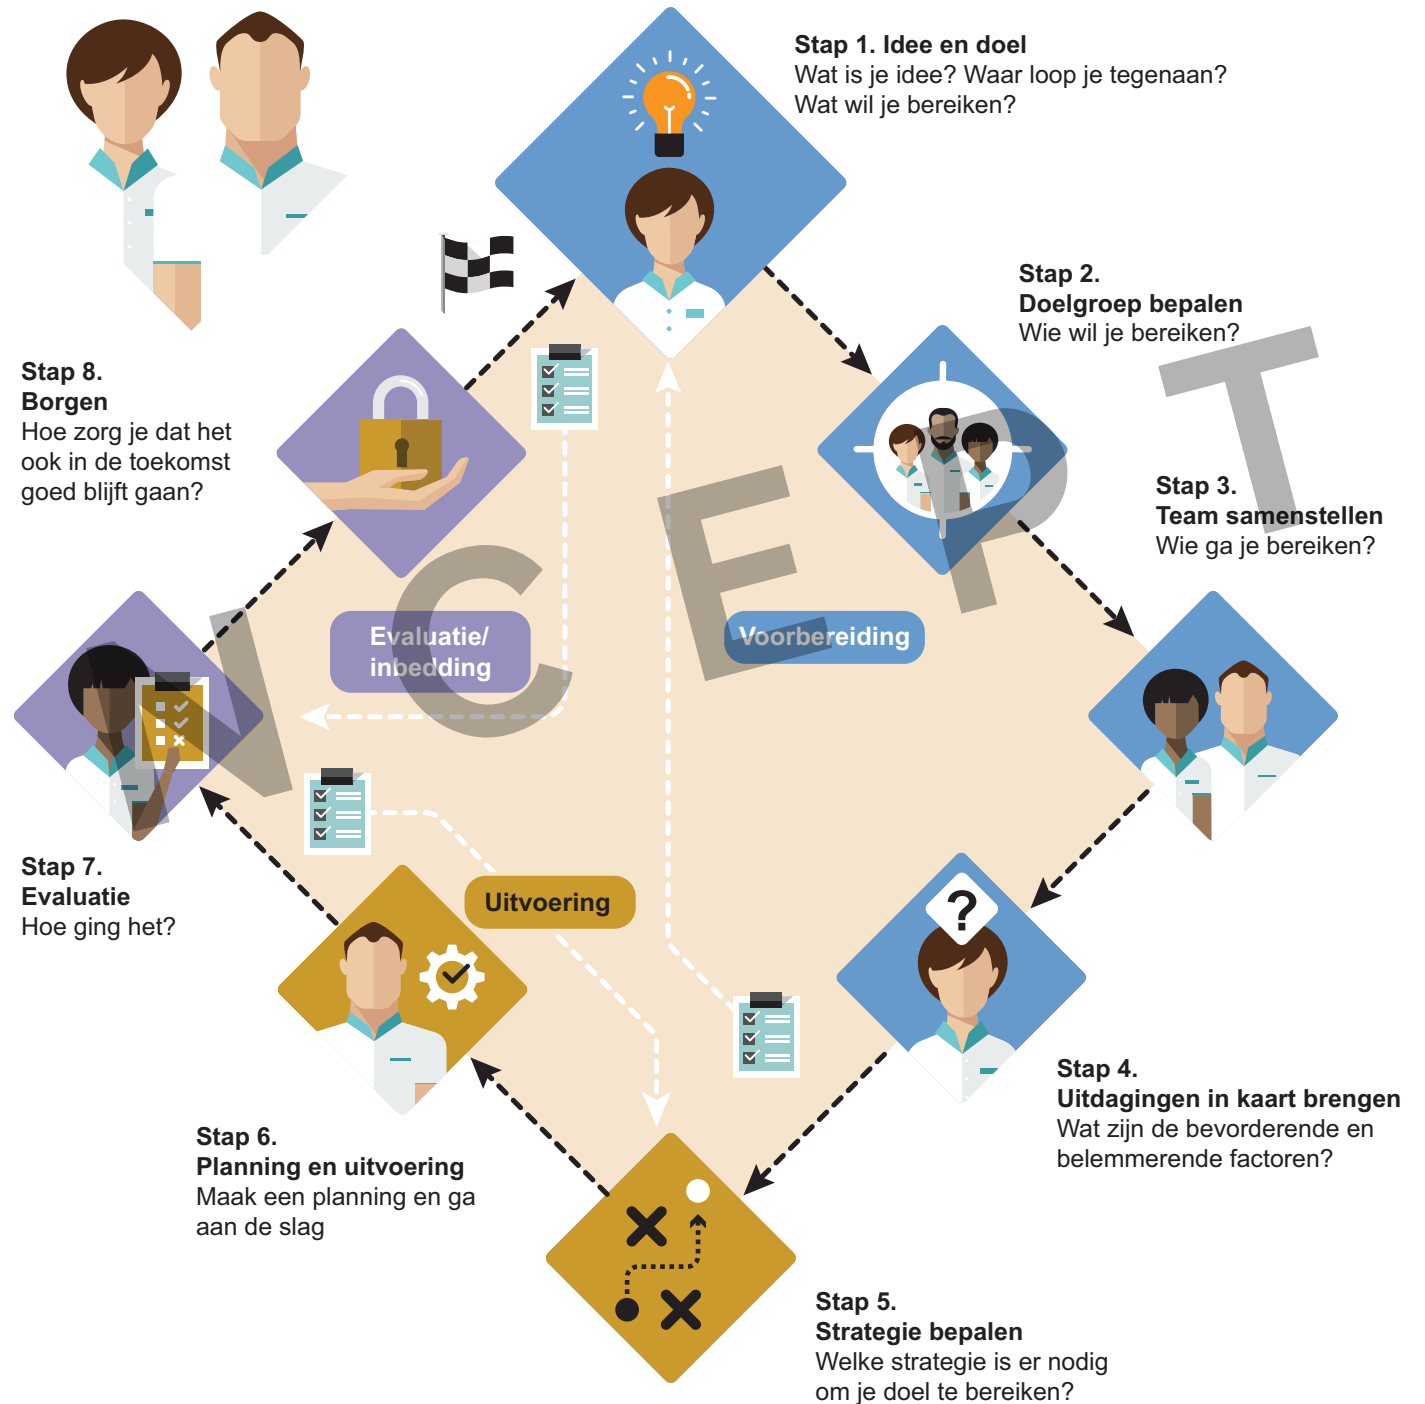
Stap 1. Idee en doel
Wat is je idee? Waar loop je tegenaan? Wat wil je bereiken?

Stap 2.
Doelgroep bepalen
Wie wil je bereiken?

Stap 3.
Team samenstellen
Wie ga je bereiken?

Stap 4.
Uitdagingen in kaart brengen
Wat zijn de bevorderende en belemmerende factoren?

Stap 5.
Strategie bepalen
Welke strategie is er nodig om je doel te bereiken?

Stap 6.
Planning en uitvoering
Maak een planning en ga aan de slag

Stap 7.
Evaluatie
Hoe ging het?

Stap 8.
Borgen
Hoe zorg je dat het ook in de toekomst goed blijft gaan?

Evaluatie/ inbedding

Voorbereiding

Uitvoering

?

ACCEPT